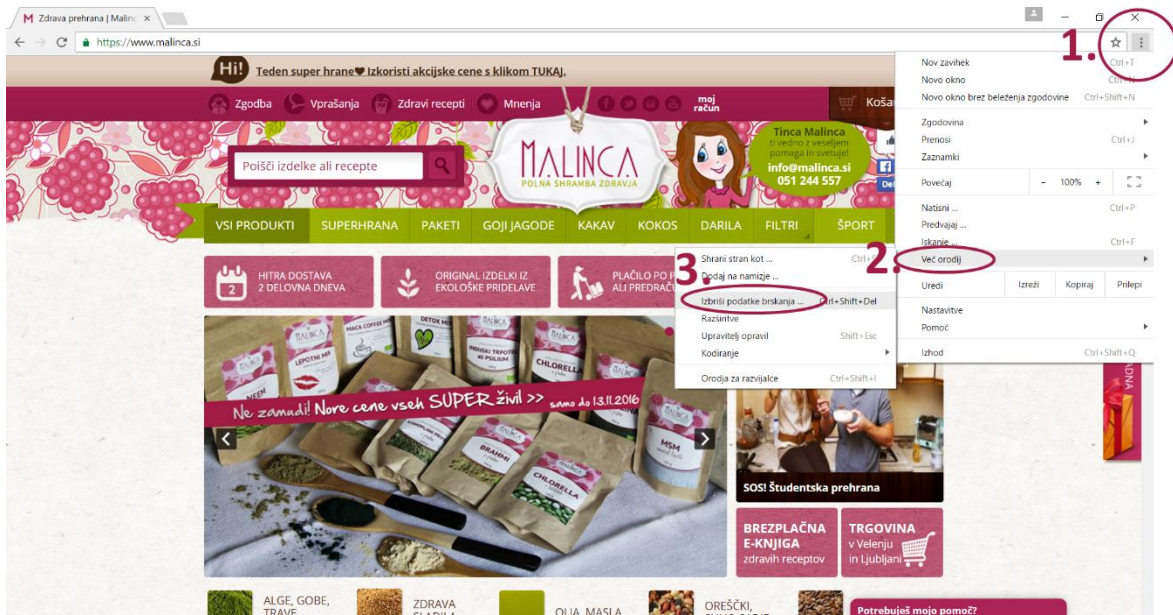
Zdrava prehrana | Malinc ×

https://www.malinca.si

Hi! Teden super hrane♥ Izkoristi akcijske cene s klikom TUKAJ.

Zgodba Vprašanja Zdravi recepti Mnenja moj račun Koša

Poišči izdelke ali recepte

MALINCA POLNA SHRAMBA ZDRAVJA

Tinca Malinca ti vedno z veseljem pomaga in svetuje! info@malinca.si 051 244 557

VSI PRODUKTI SUPERHRANA PAKETI GOJI JAGODE KAKAV KOKOS DARILA FILTRI ŠPORT

HITRA DOSTAVA 2 DELOVNA DNEVA

ORIGINAL IZDELKI IZ EKOLOŠKE PRIDELAVE

PLAČILO PO P ALI PREDRAČ

Ne zamudi! Nove cene vseh SUPER živil >> samo do 13.11.2016

SOS! Študentska prehrana

BREZPLAČNA E-KNJIGA zdravih receptov

TRGOVINA v Velenju in Ljubljani

ALGE, GOBE, TRAVE

ZDRAVA SLADILA

OLJA, MASLA

OREŠČKI,

Potrebuješ mojo pomoč?

1.

2.

3.

Nov zavihek Ctrl+T
Novo okno Ctrl+N
Novo okno brez beleženja zgodovine Ctrl+Shift+N
Zgodovina
Prenosi Ctrl+J
Zaznamki
Povečaj − 100% +
Natisni ... Ctrl+P
Predvajaj ...
Iskanje ... Ctrl+F
Več orodij
Uredi Izreži Kopiraj Prilepi
Nastavitve
Pomoč
Izhod Ctrl+Shift+Q

Shrani stran kot ... Ctrl+S
Dodaj na namizje ...
Izbriši podatke brskanja ... Ctrl+Shift+Del
Razširitve
Upravitelj opravil Shift+Esc
Kodiranje
Orodja za razvijalce Ctrl+Shift+I